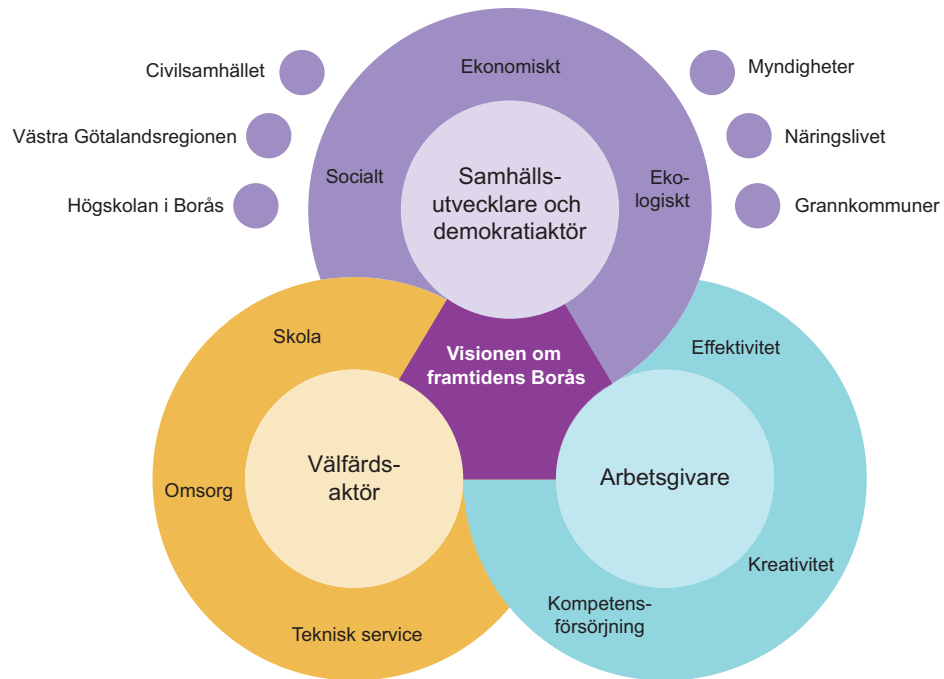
Civilsamhället

Västra Götalandsregionen

Högskolan i Borås

Ekonomiskt

Socialt

Samhällsutvecklare och demokratiaktör

Ekologiskt

Myndigheter

Näringslivet

Grannkommuner

Skola

Visionen om framtidens Borås

Effektivitet

Välfärdsaktör

Omsorg

Arbetsgivare

Kreativitet

Kompetensförsörjning

Teknisk service